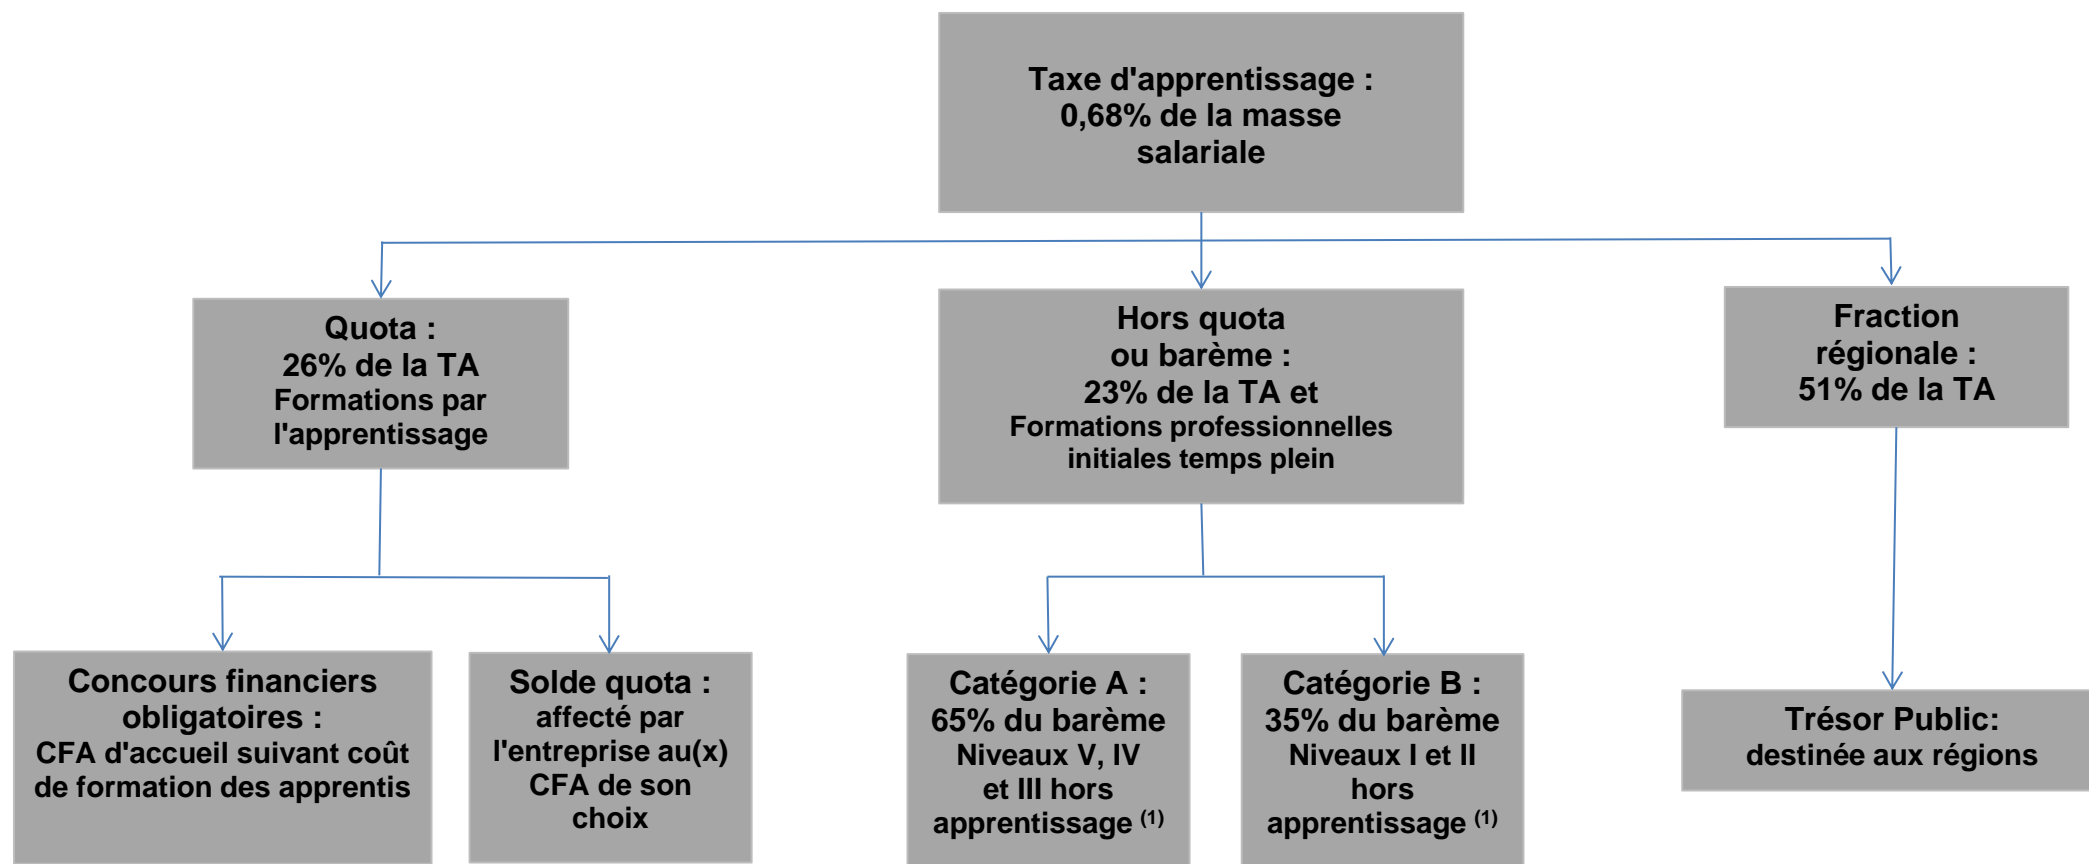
Taxe d'apprentissage : 0,68% de la masse salariale

Quota : 26% de la TA Formations par l'apprentissage

Hors quota ou barème : 23% de la TA et Formations professionnelles initiales temps plein

Fraction régionale : 51% de la TA

Concours financiers obligatoires : CFA d'accueil suivant coût de formation des apprentis

Solde quota : affecté par l'entreprise au(x) CFA de son choix

Catégorie A : 65% du barème Niveaux V, IV et III hors apprentissage $^{(1)}$

Catégorie B : 35% du barème Niveaux I et II hors apprentissage $^{(1)}$

Trésor Public: destinée aux régions